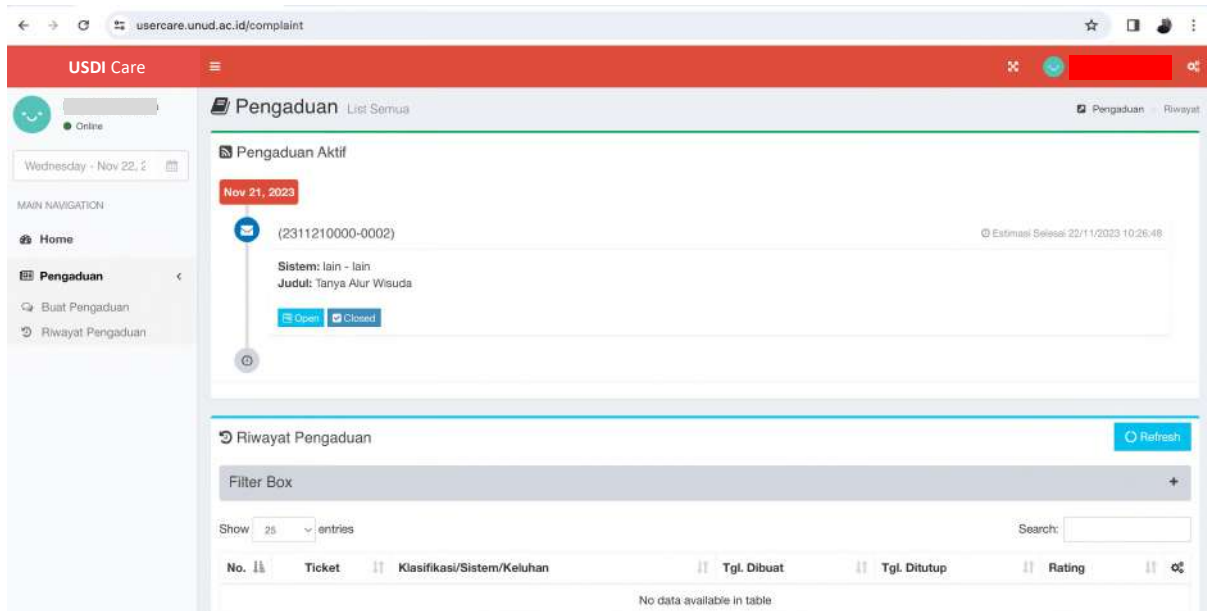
usercare.unud.ac.id/complaint

USDI Care

Online

Wednesday - Nov 22, 2

MAIN NAVIGATION

Home

Pengaduan

Buat Pengaduan

Riwayat Pengaduan

Pengaduan List Semua

Pengaduan > Riwayat

Pengaduan Aktif

Nov 21, 2023

(2311210000-0002)

Estimasi Selesai 22/11/2023 10:26:48

**Sistem:** lain - lain
**Judul:** Tanya Alur Wisuda

Open Closed

Riwayat Pengaduan

Refresh

Filter Box

+

Show 25 entries

Search:

| No. | Ticket | Klasifikasi/Sistem/Keluhan | Tgl. Dibuat | Tgl. Ditutup | Rating | |
|---|---|---|---|---|---|---|
| No data available in table | | | | | | |